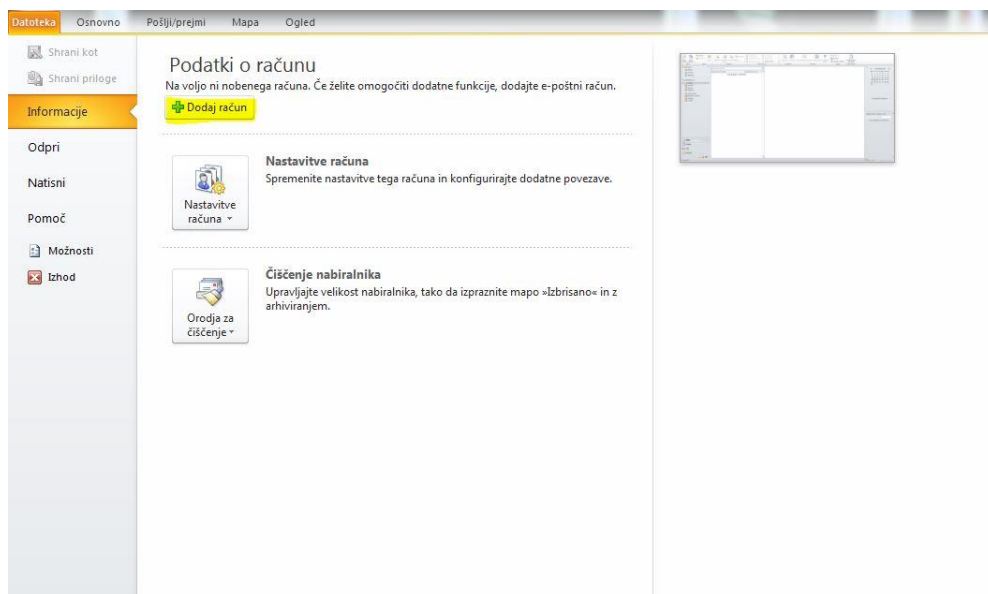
Datoteka Osnovno Pošlji/prejmi Mapa Ogled

Shrani kot
Shrani priloge
Informacije
Odpri
Natisni
Pomoč
Možnosti
Izhod

Podatki o računu
Na voljo ni nobenega računa. Če želite omogočiti dodatne funkcije, dodajte e-poštni račun.
Dodaj račun

Nastavitve računa
Nastavitve računa
Spremenite nastavitve tega računa in konfigurirajte dodatne povezave.

Orodja za čiščenje
Čiščenje nabiralnika
Upravljajte velikost nabiralnika, tako da izpraznite mapo »Izbrisano« in z arhiviranjem.